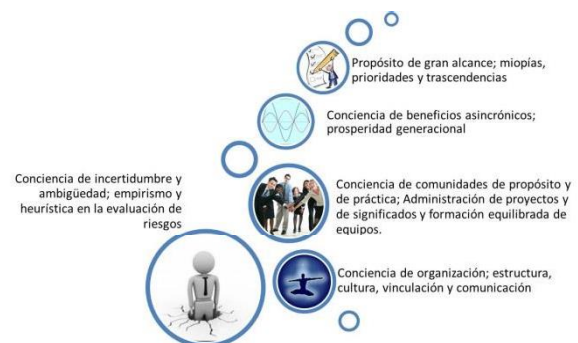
Propósito de gran alcance; miopías, prioridades y trascendencias

Conciencia de beneficios asincrónicos; prosperidad generacional

Conciencia de incertidumbre y ambigüedad; empirismo y heurística en la evaluación de riesgos

Conciencia de comunidades de propósito y de práctica; Administración de proyectos y de significados y formación equilibrada de equipos.

Conciencia de organización; estructura, cultura, vinculación y comunicación